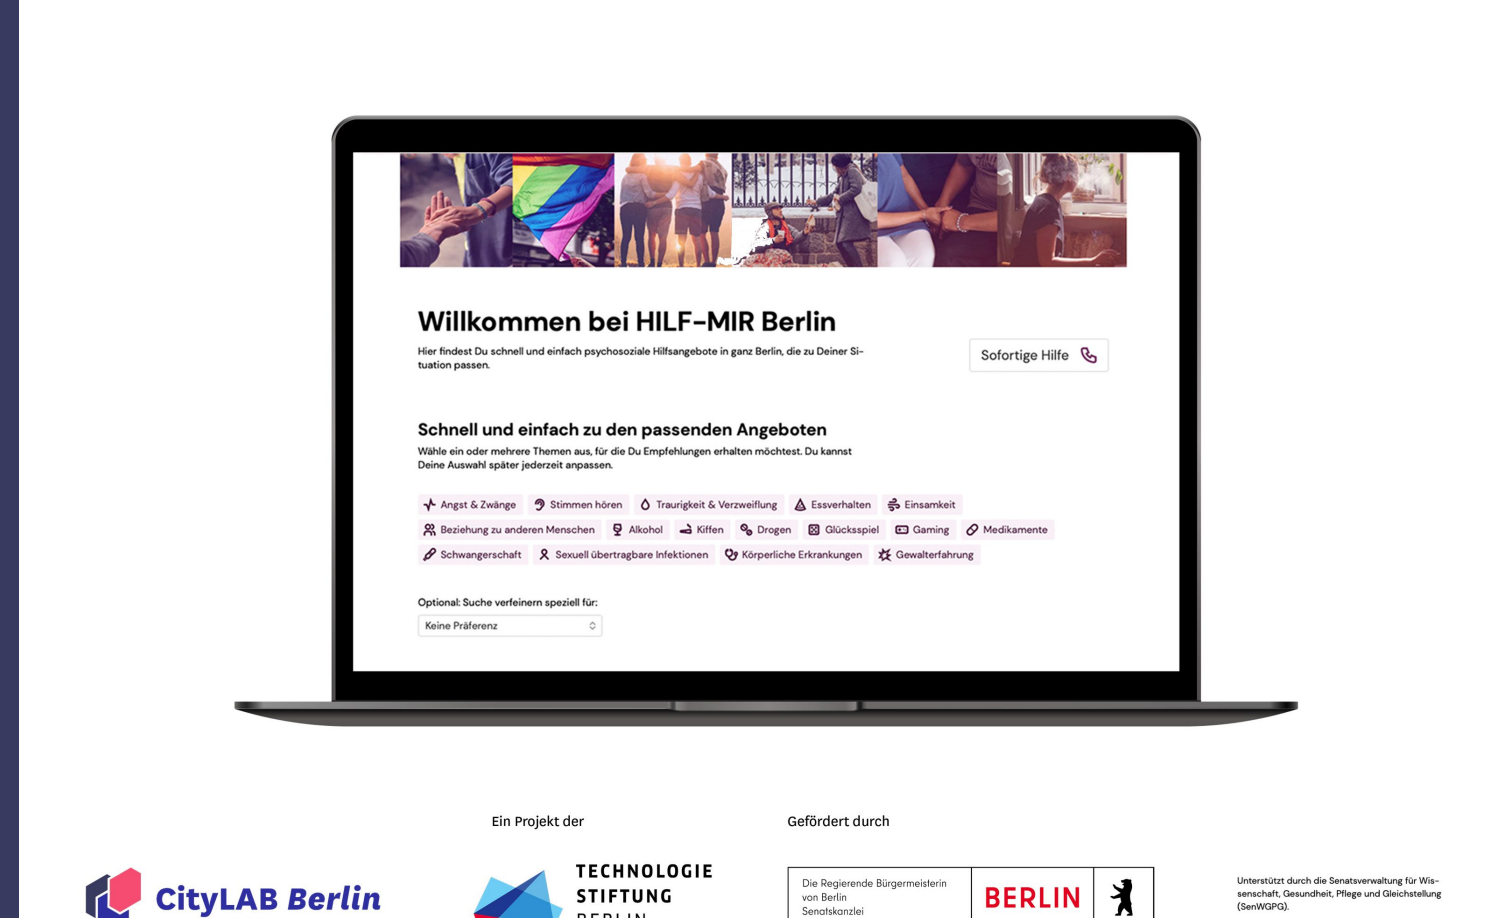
Willkommen bei HILF-MIR Berlin

Hier findest Du schnell und einfach psychosoziale Hilfsangebote in ganz Berlin, die zu Deiner Situation passen.

Sofortige Hilfe

Schnell und einfach zu den passenden Angeboten

Wähle ein oder mehrere Themen aus, für die Du Empfehlungen erhalten möchtest. Du kannst Deine Auswahl später jederzeit anpassen.

Angst & Zwänge
Stimmen hören
Traurigkeit & Verzweiflung
Essverhalten
Einsamkeit
Beziehung zu anderen Menschen
Alkohol
Kiffen
Drogen
Glücksspiel
Gaming
Medikamente
Schwangerschaft
Sexuell übertragbare Infektionen
Körperliche Erkrankungen
Gewalterfahrung

Optional: Suche verfeinern speziell für:

Keine Präferenz

Ein Projekt der

Gefördert durch

CityLAB Berlin

TECHNOLOGIE STIFTUNG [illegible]

Die Regierende Bürgermeisterin von Berlin Senatskanzlei

BERLIN

Unterstützt durch die Senatsverwaltung für Wissenschaft, Gesundheit, Pflege und Gleichstellung (SenWGPG).